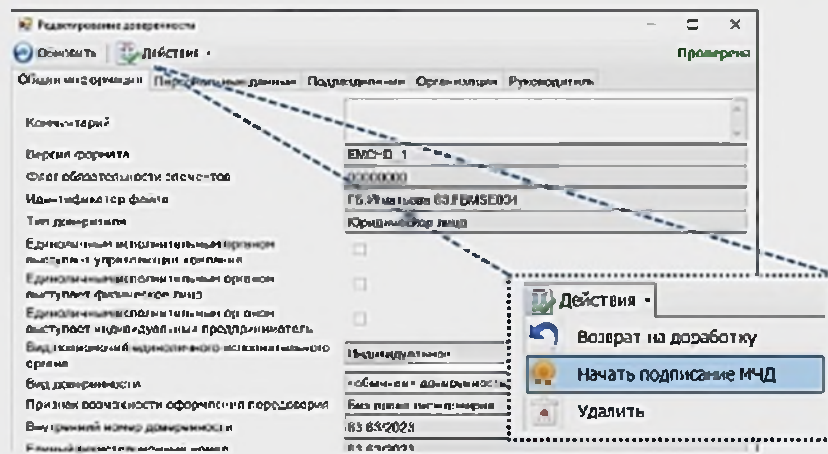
Редактирование доверенности

Обновить | Действия ▾

Проверено

Общая информация | Персональные данные | Подразделения | Организация | Руководитель

Комментарий

Версия формата | EMCHD_1

Флаг обязательности элементов | 00000000

Идентификатор файла | ГБ.Измельцев 63.EMSE001

Тип доверителя | Юридическое лицо

Единоличным исполнительным органом выступает управляющая компания

Единоличным исполнительным органом выступает физическое лицо

Единоличным исполнительным органом выступает индивидуальный предприниматель

Вид полномочий единоличного исполнительного органа | Индивидуальное

Вид доверенности | «обычная» доверенность

Признак возможности оформления передоверия | Без права передоверия

Внутренний номер доверенности | 63 63/2023

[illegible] | 63 63/2023

Действия ▾

Возврат на доработку

Начать подписание МЧД

Удалить